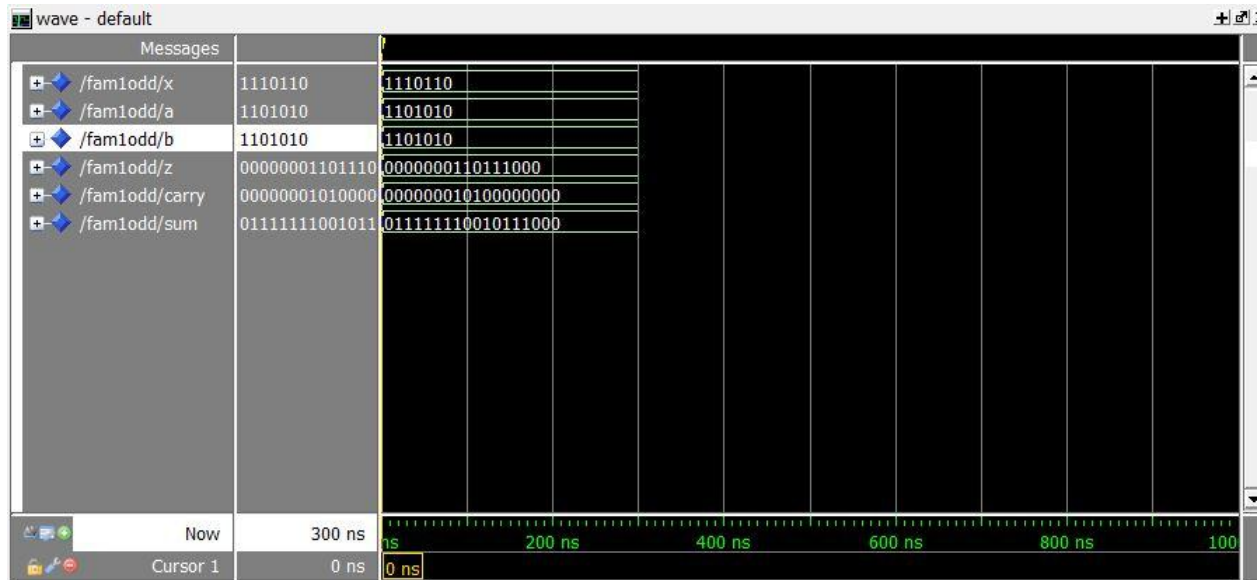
wave - default

Messages

| | | |
|---|---|---|
| /fam1odd/x | 1110110 | 1110110 |
| /fam1odd/a | 1101010 | 1101010 |
| /fam1odd/b | 1101010 | 1101010 |
| /fam1odd/z | 00000001101110 | 0000000110111000 |
| /fam1odd/carry | 00000001010000 | 0000000101000000000 |
| /fam1odd/sum | 01111111001011 | 011111110010111000 |

Now 300 ns
Cursor 1 0 ns

ns 200 ns 400 ns 600 ns 800 ns 100

0 ns